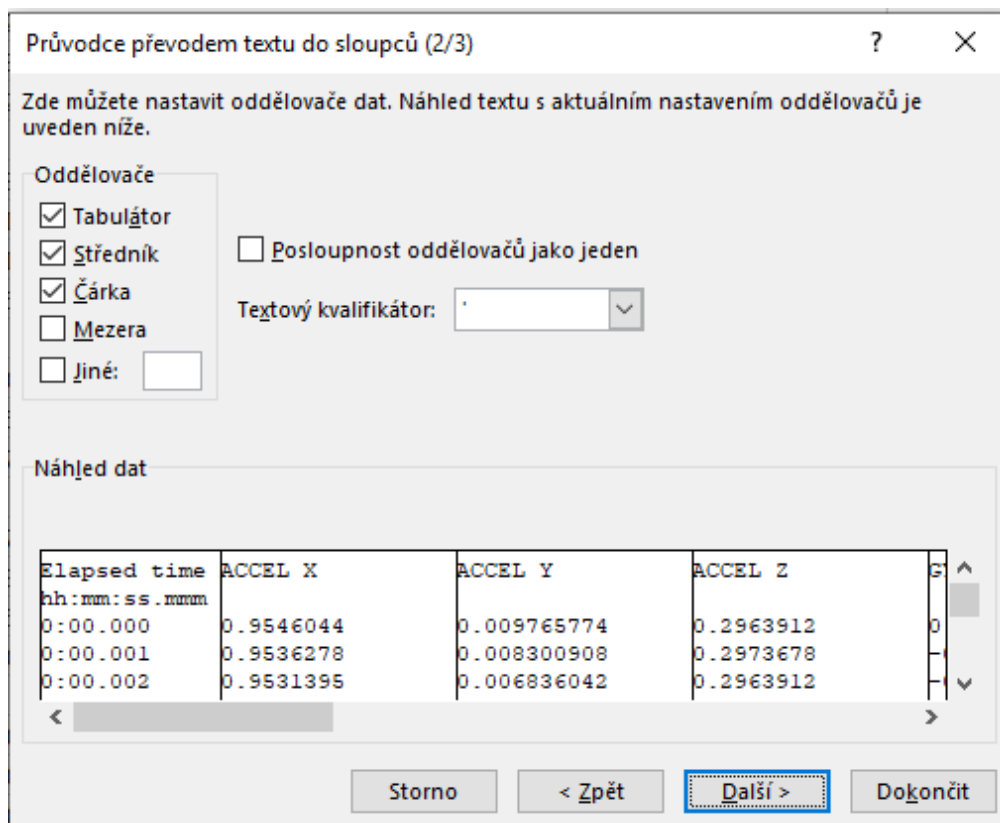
Průvodce převodem textu do sloupců (2/3)

?

Zde můžete nastavit oddělovače dat. Náhled textu s aktuálním nastavením oddělovačů je uveden níže.

Oddělovače

Tabulátor

Středník

Čárka

Mezera

Jiné:

Posloupnost oddělovačů jako jeden

Textový kvalifikátor: '

Náhled dat

| Elapsed time | ACCEL X | ACCEL Y | ACCEL Z | G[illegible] |
|---|---|---|---|---|
| hh:mm:ss.mmm | | | | |
| 0:00.000 | 0.9546044 | 0.009765774 | 0.2963912 | 0 |
| 0:00.001 | 0.9536278 | 0.008300908 | 0.2973678 | -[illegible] |
| 0:00.002 | 0.9531395 | 0.006836042 | 0.2963912 | -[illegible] |

Storno

< Zpět

Další >

Dokončit